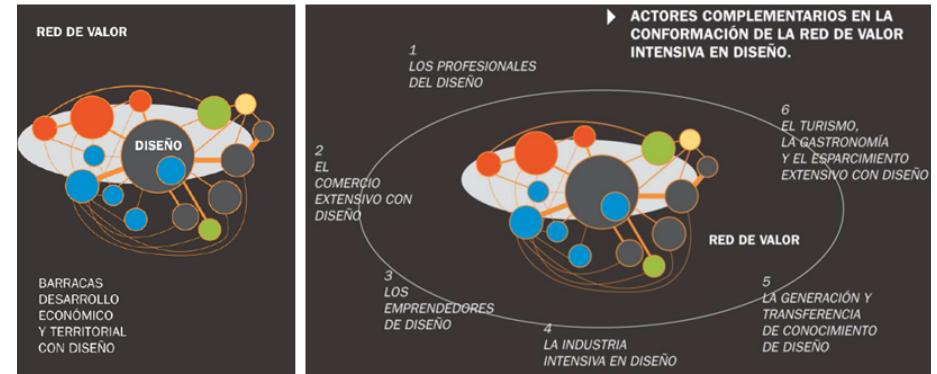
RED DE VALOR

DISEÑO

BARRACAS DESARROLLO ECONÓMICO Y TERRITORIAL CON DISEÑO

ACTORES COMPLEMENTARIOS EN LA CONFORMACIÓN DE LA RED DE VALOR INTENSIVA EN DISEÑO.

1
LOS PROFESIONALES DEL DISEÑO

6
EL TURISMO, LA GASTRONOMÍA Y EL ESPARCIMIENTO EXTENSIVO CON DISEÑO

2
EL COMERCIO EXTENSIVO CON DISEÑO

RED DE VALOR

3
LOS EMPRENDEDORES DE DISEÑO

5
LA GENERACIÓN Y TRANSFERENCIA DE CONOCIMIENTO DE DISEÑO

4
LA INDUSTRIA INTENSIVA EN DISEÑO